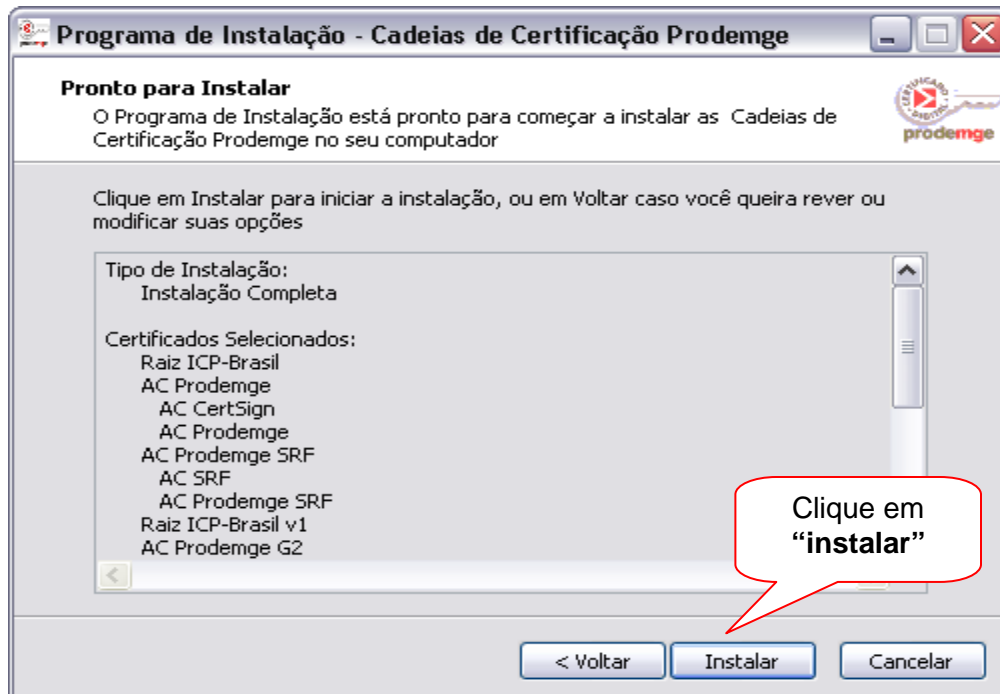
Programa de Instalação - Cadeias de Certificação Prodemge

Pronto para Instalar
O Programa de Instalação está pronto para começar a instalar as Cadeias de Certificação Prodemge no seu computador

CERTIFICADO DIGITAL
prodemge

Clique em Instalar para iniciar a instalação, ou em Voltar caso você queira rever ou modificar suas opções

Tipo de Instalação:
Instalação Completa

Certificados Selecionados:
Raiz ICP-Brasil
AC Prodemge
AC CertSign
AC Prodemge
AC Prodemge SRF
AC SRF
AC Prodemge SRF
Raiz ICP-Brasil v1
AC Prodemge G2

Clique em **"instalar"**

< Voltar
Instalar
Cancelar